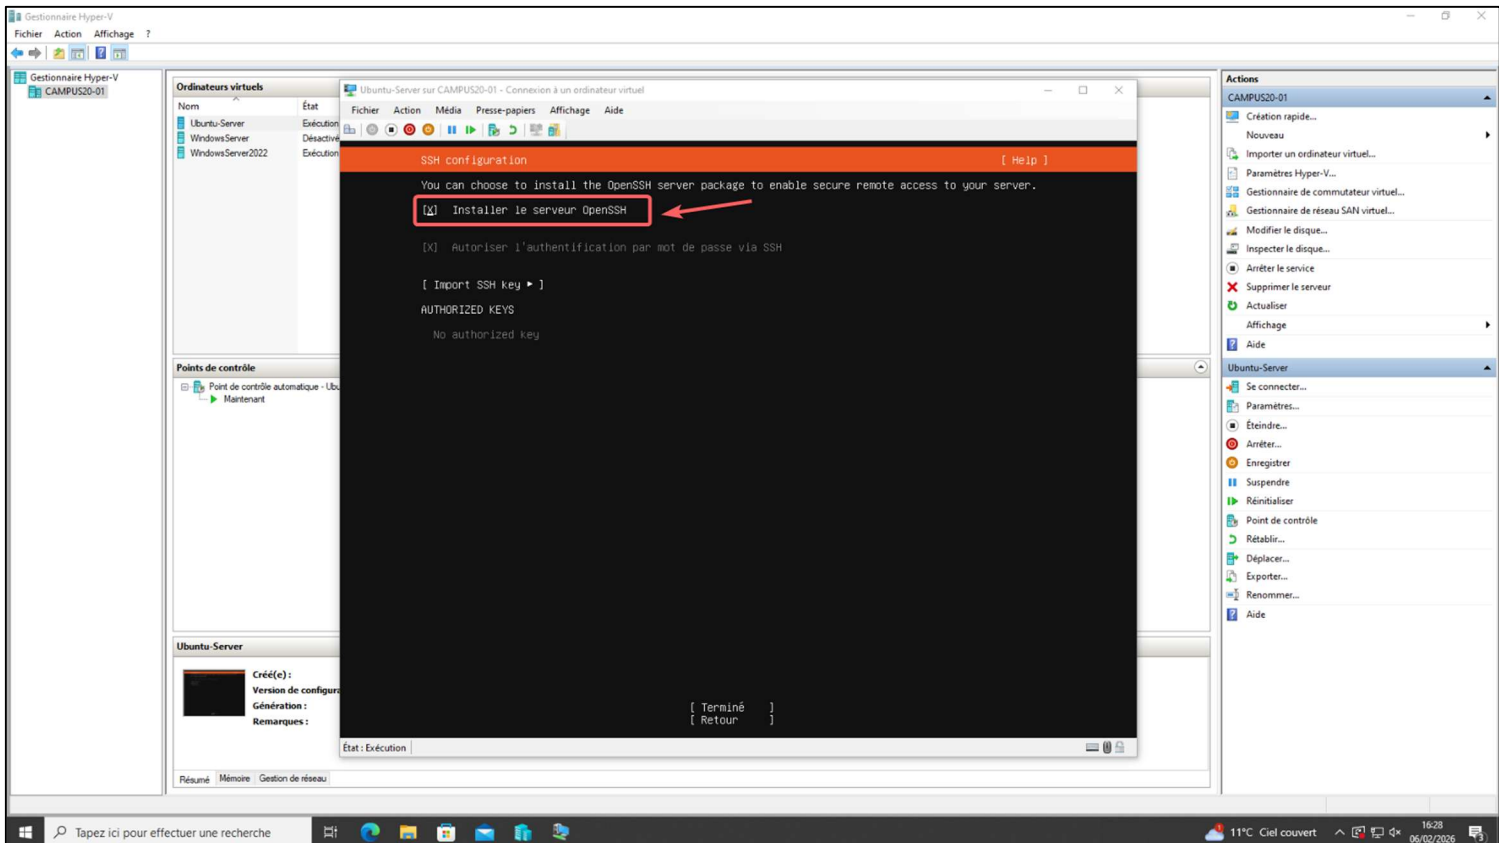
Gestionnaire Hyper-V
Fichier Action Affichage ?

Gestionnaire Hyper-V
CAMPUS20-01

Ordinateurs virtuels

| Nom | État |
|---|---|
| Ubuntu-Server | Exécution |
| WindowsServer | Désactivé |
| WindowsServer2022 | Exécution |

Points de contrôle
Point de contrôle automatique - Ubu
Maintenant

Ubuntu-Server
Créé(e) :
Version de configura
Génération :
Remarques :

Résumé Mémoire Gestion de réseau

Ubuntu-Server sur CAMPUS20-01 - Connexion à un ordinateur virtuel
Fichier Action Média Presse-papiers Affichage Aide

SSH configuration [ Help ]

You can choose to install the OpenSSH server package to enable secure remote access to your server.

[X] Installer le serveur OpenSSH

[X] Autoriser l'authentification par mot de passe via SSH

[ Import SSH key ▸ ]

AUTHORIZED KEYS

No authorized key

[ Terminé ]
[ Retour ]

État : Exécution

Actions
CAMPUS20-01
Création rapide...
Nouveau
Importer un ordinateur virtuel...
Paramètres Hyper-V...
Gestionnaire de commutateur virtuel...
Gestionnaire de réseau SAN virtuel...
Modifier le disque...
Inspecter le disque...
Arrêter le service
Supprimer le serveur
Actualiser
Affichage
Aide
Ubuntu-Server
Se connecter...
Paramètres...
Éteindre...
Arrêter...
Enregistrer
Suspendre
Réinitialiser
Point de contrôle
Rétablir...
Déplacer...
Exporter...
Renommer...
Aide

Tapez ici pour effectuer une recherche
11°C Ciel couvert
16:28
06/02/2026